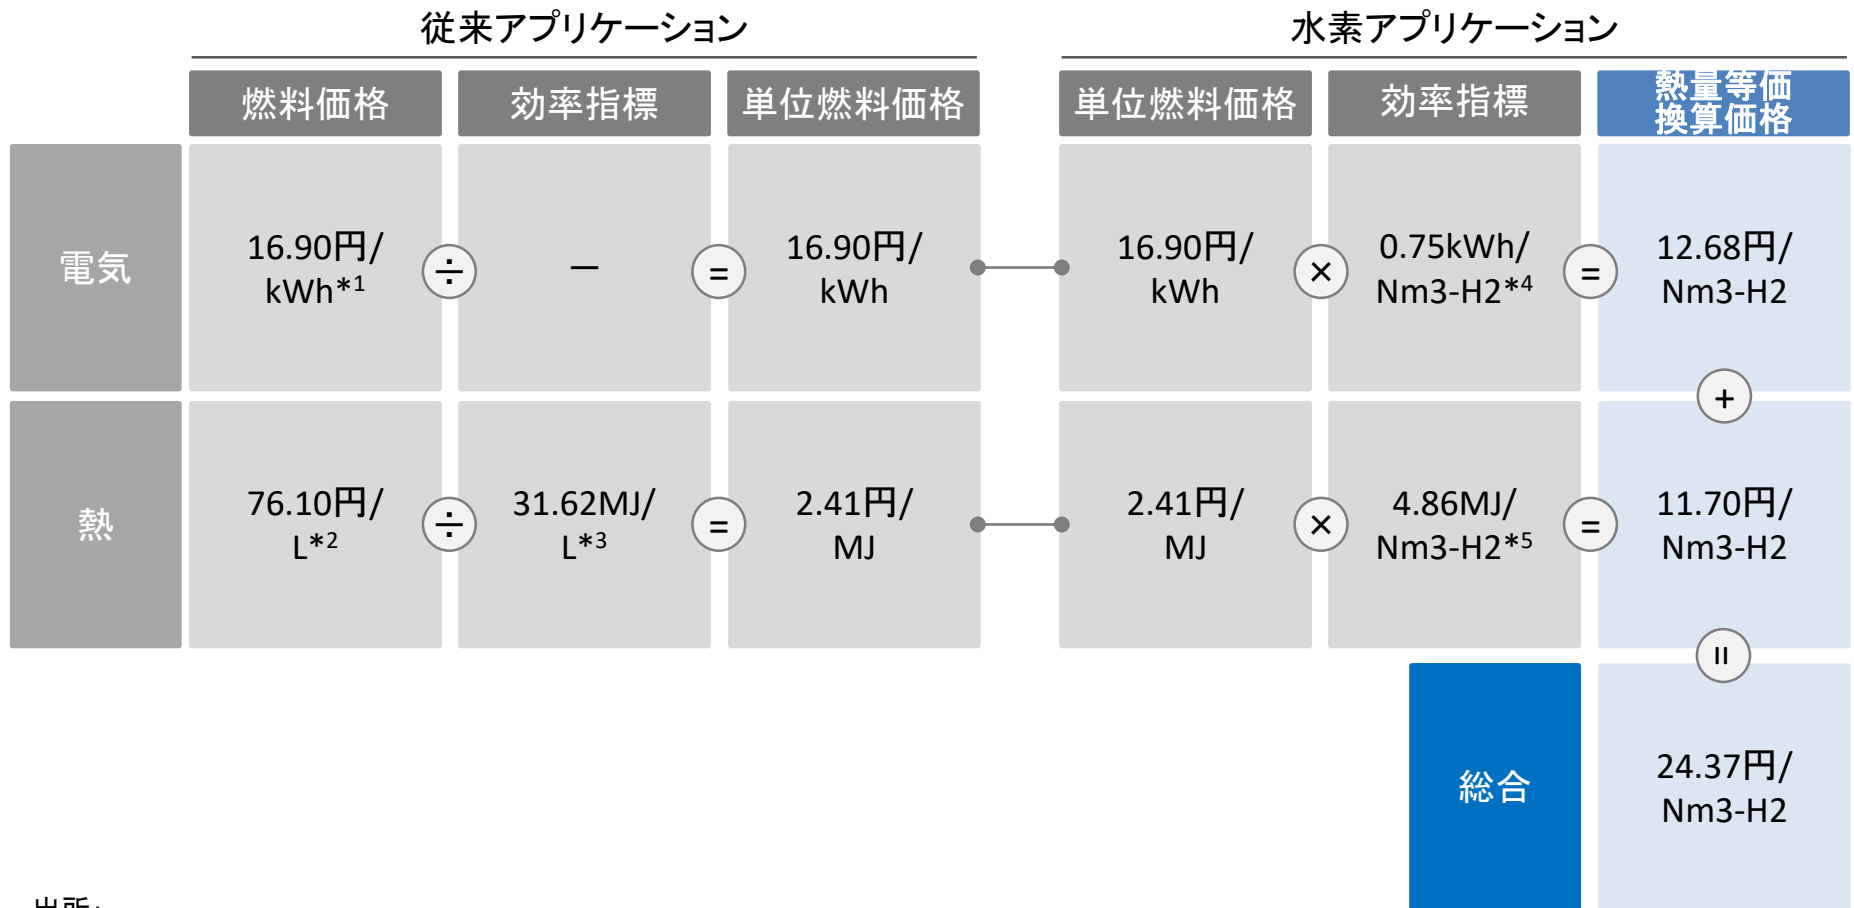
従来アプリケーション

水素アプリケーション

| | 燃料価格 | | 効率指標 | | 単位燃料価格 | | 単位燃料価格 | | 効率指標 | | 熱量等価換算価格 |
|---|---|---|---|---|---|---|---|---|---|---|---|
| 電気 | 16.90円/kWh*1 | ÷ | — | = | 16.90円/kWh | | 16.90円/kWh | × | 0.75kWh/Nm3-H2*4 | = | 12.68円/Nm3-H2 |
| | | | | | | | | | | | + |
| 熱 | 76.10円/L*2 | ÷ | 31.62MJ/L*3 | = | 2.41円/MJ | | 2.41円/MJ | × | 4.86MJ/Nm3-H2*5 | = | 11.70円/Nm3-H2 |
| | | | | | | | | | | | = |
| | | | | | | | | | 総合 | | 24.37円/Nm3-H2 |

出所: